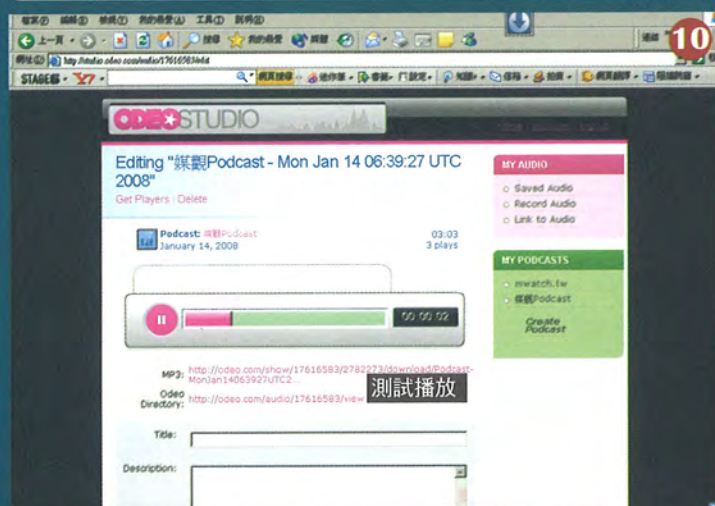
10

檔案(F) 編輯(E) 檢視(V) 我的最愛(A) 工具(T) 說明(H)

上一頁 搜尋 我的最愛 媒體

網址(D) http://studio.odeo.com/audio/17616583/edit

STAGE板 Y!

ODEO STUDIO

Editing "媒觀Podcast - Mon Jan 14 06:39:27 UTC 2008"

Get Players | Delete

Podcast: 媒觀Podcast
January 14, 2008

03:03
3 plays

00:00:02

MP3: http://odeo.com/show/17616583/2782273/download/Podcast-MonJan14063927UTC2...

Odeo Directory: http://odeo.com/audio/17616583/view

測試播放

Title:

Description:

MY AUDIO
Saved Audio
Record Audio
Link to Audio

MY PODCASTS
mwatch.tw
媒觀Podcast
Create Podcast